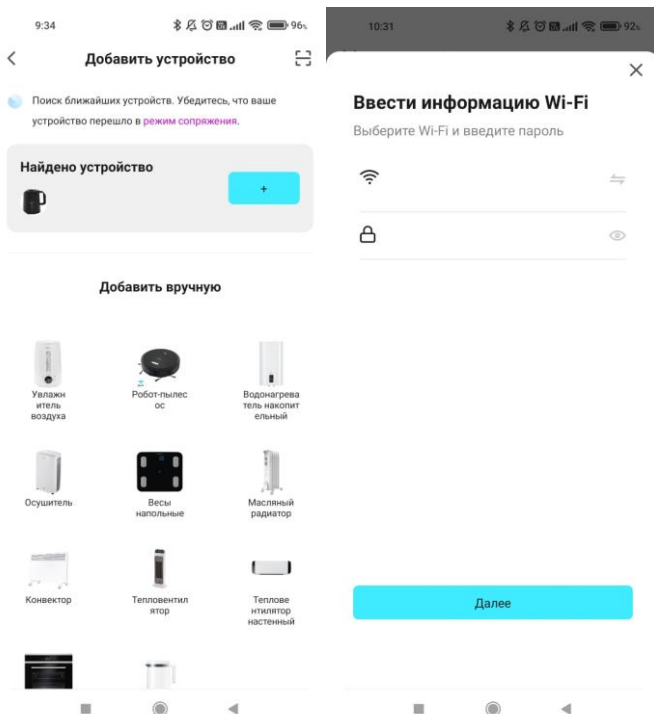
9:34

96

Добавить устройство

Поиск ближайших устройств. Убедитесь, что ваше устройство перешло в режим сопряжения.

Найдено устройство

+

Добавить вручную

Увлажнитель воздуха

Робот-пылесос

Водонагреватель накопительный

Осушитель

Весы напольные

Масляный радиатор

Конвектор

Тепловентилятор

Тепловентилятор настенный

10:31

92

Ввести информацию Wi-Fi

Выберите Wi-Fi и введите пароль

Далее